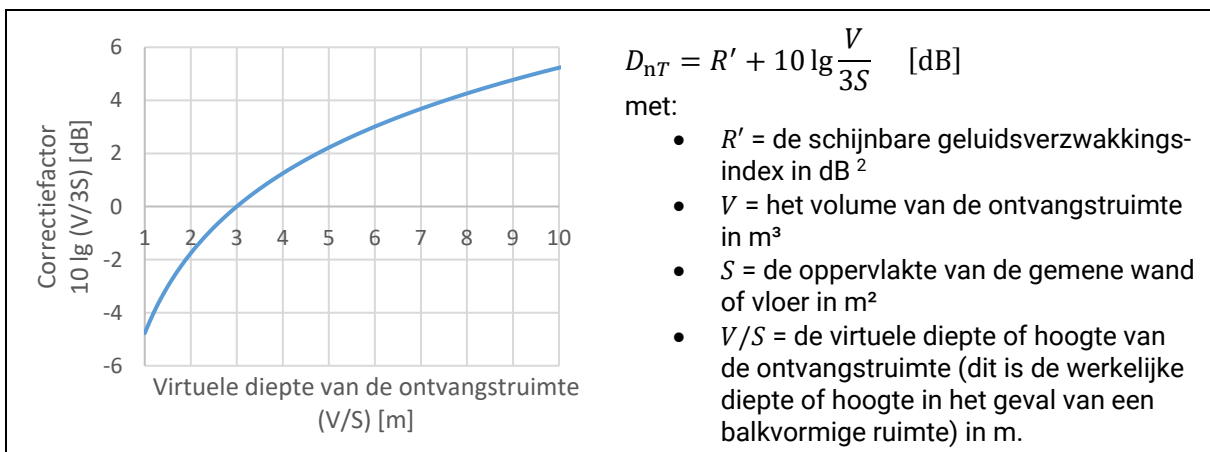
6
4
2
0
-2
-4
-6

1 2 3 4 5 6 7 8 9 10

Correctiefactor
10 lg (V/3S) [dB]

Virtuele diepte van de ontvangstruimte (V/S) [m]

$D_{nT} = R' + 10\lg\frac{V}{3S}$ [dB]

met:

- $R'$ = de schijnbare geluidsverzwakkingsindex in dB $^2$
- $V$ = het volume van de ontvangstruimte in m³
- $S$ = de oppervlakte van de gemene wand of vloer in m²
- $V/S$ = de virtuele diepte of hoogte van de ontvangstruimte (dit is de werkelijke diepte of hoogte in het geval van een balkvormige ruimte) in m.